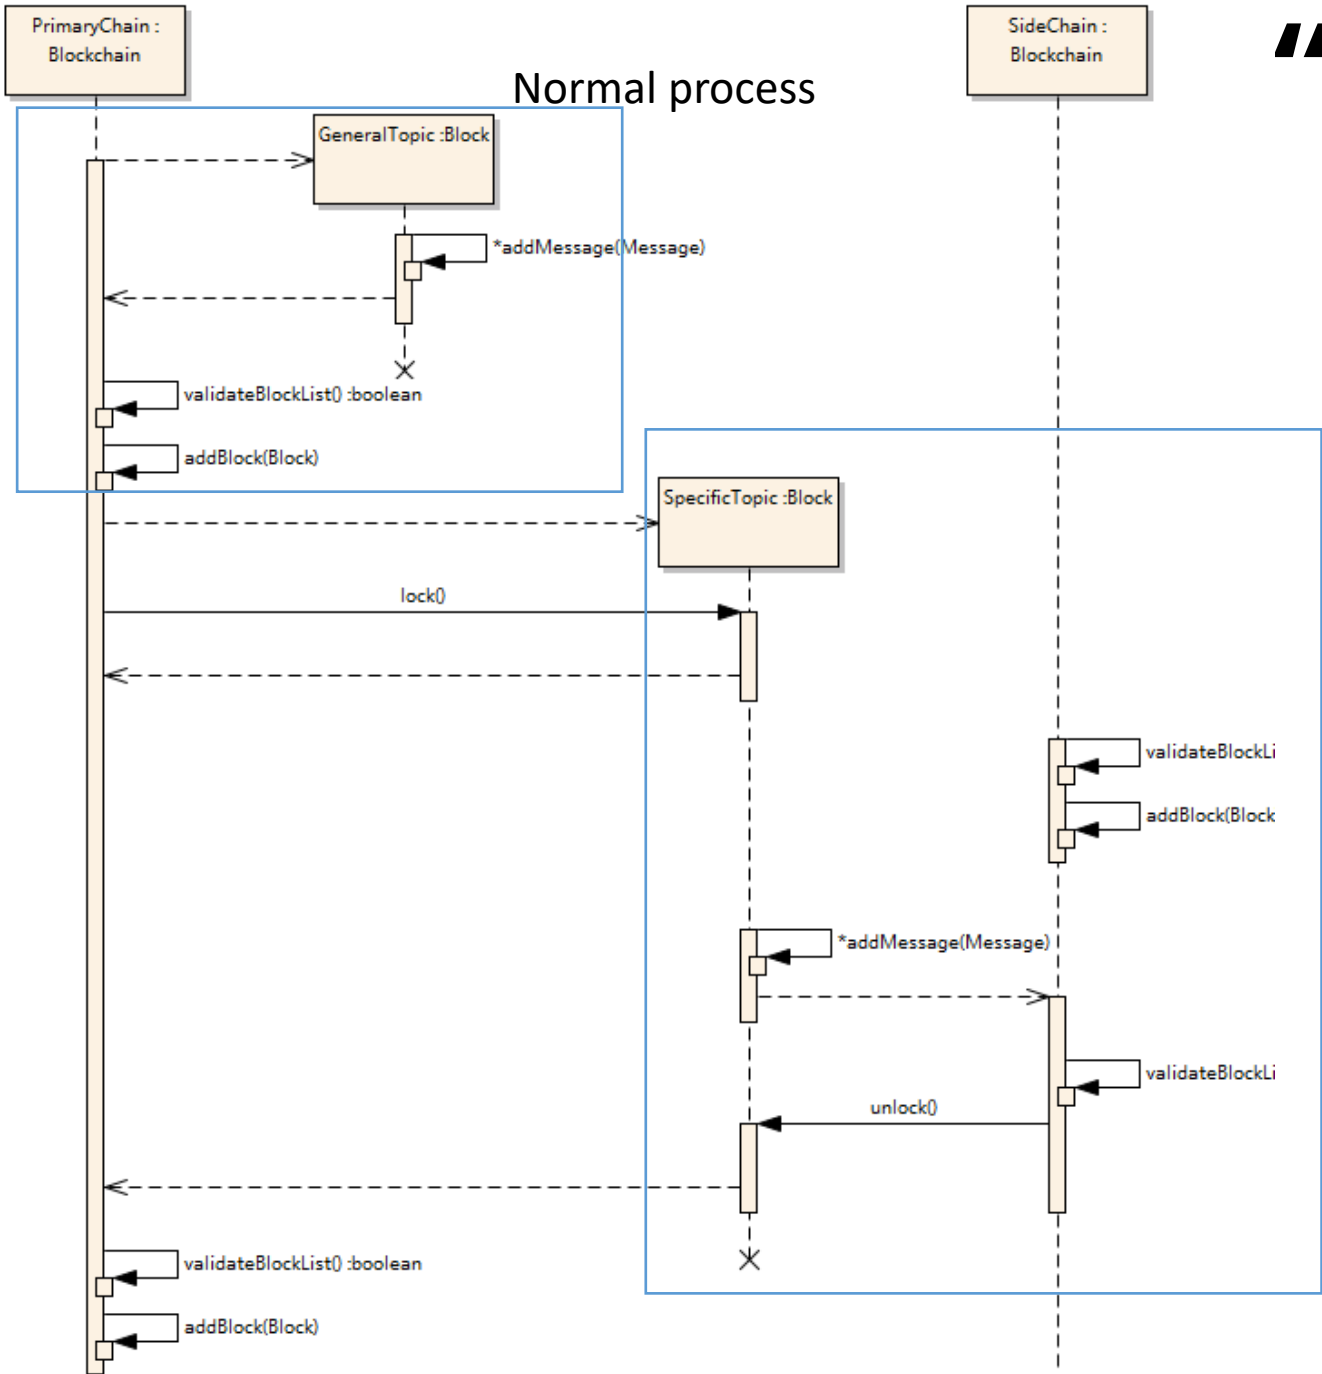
PrimaryChain : Blockchain

SideChain : Blockchain

Normal process

GeneralTopic :Block

*addMessage(Message)

validateBlockList() :boolean

addBlock(Block)

SpecificTopic :Block

lock()

validateBlockLi

addBlock(Block

*addMessage(Message)

validateBlockLi

unlock()

validateBlockList() :boolean

addBlock(Block)